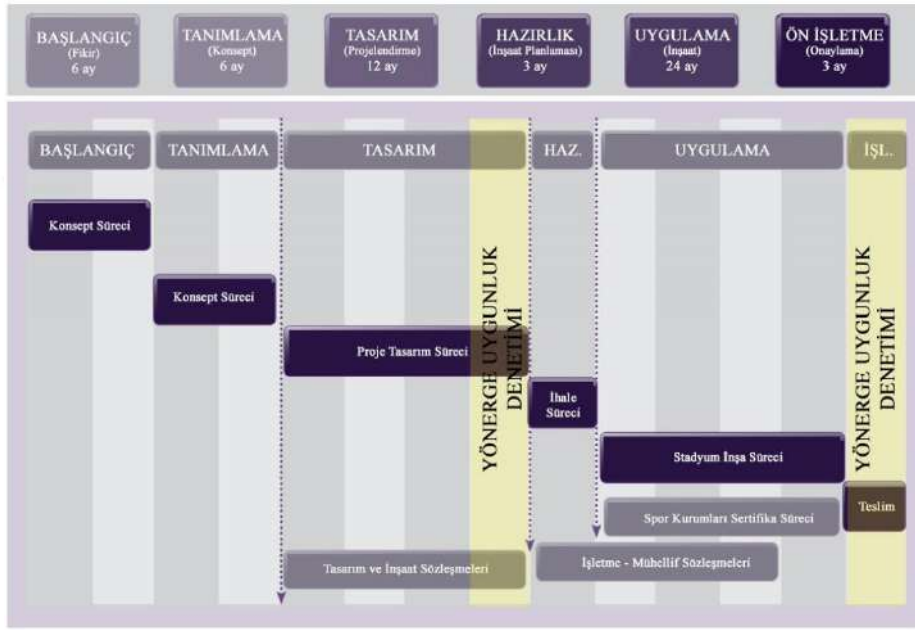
BAŞLANGIÇ
(Fikir)
6 ay

TANIMLAMA
(Konsept)
6 ay

TASARIM
(Projelendirme)
12 ay

HAZIRLIK
(İnşaat Planlaması)
3 ay

UYGULAMA
(İnşaat)
24 ay

ÖN İŞLETME
(Onaylama)
3 ay

BAŞLANGIÇ

TANIMLAMA

TASARIM

HAZ.

UYGULAMA

İŞL.

Konsept Süreci

Konsept Süreci

Proje Tasarım Süreci

YÖNERGE UYGUNLUK DENETİMİ

İhale Süreci

Stadyum İnşa Süreci

YÖNERGE UYGUNLUK DENETİMİ

Teslim

Spor Kurumları Sertifika Süreci

Tasarım ve İnşaat Sözleşmeleri

İşletme - Müellif Sözleşmeleri